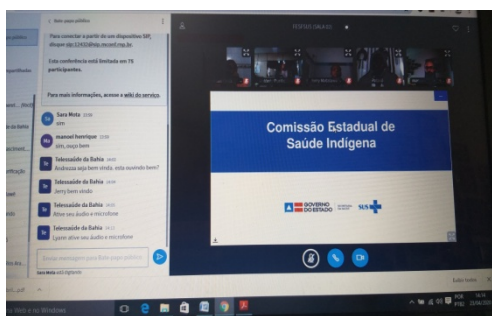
Bate-papo público

Para conectar a partir de seu dispositivo SIP, disque: gb-1142@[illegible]

Esta conferência está limitada em 75 participantes.

Para mais informações, acesse a wiki do serviço.

Sara Mota
sim

manoel henrique
Sim, ouço bem

Telessaúde da Bahia
Andressa seja bem vinda, esta ouvindo bem?

Telessaúde da Bahia
Jerry bem vindo

Telessaúde da Bahia
Ative seu áudio e microfone

Telessaúde da Bahia
Lyann ative seu áudio e microfone

Enviar mensagem para Bate-papo público

Sara Mota está digitando

Comissão Estadual de Saúde Indígena

GOVERNO DO ESTADO

SUS